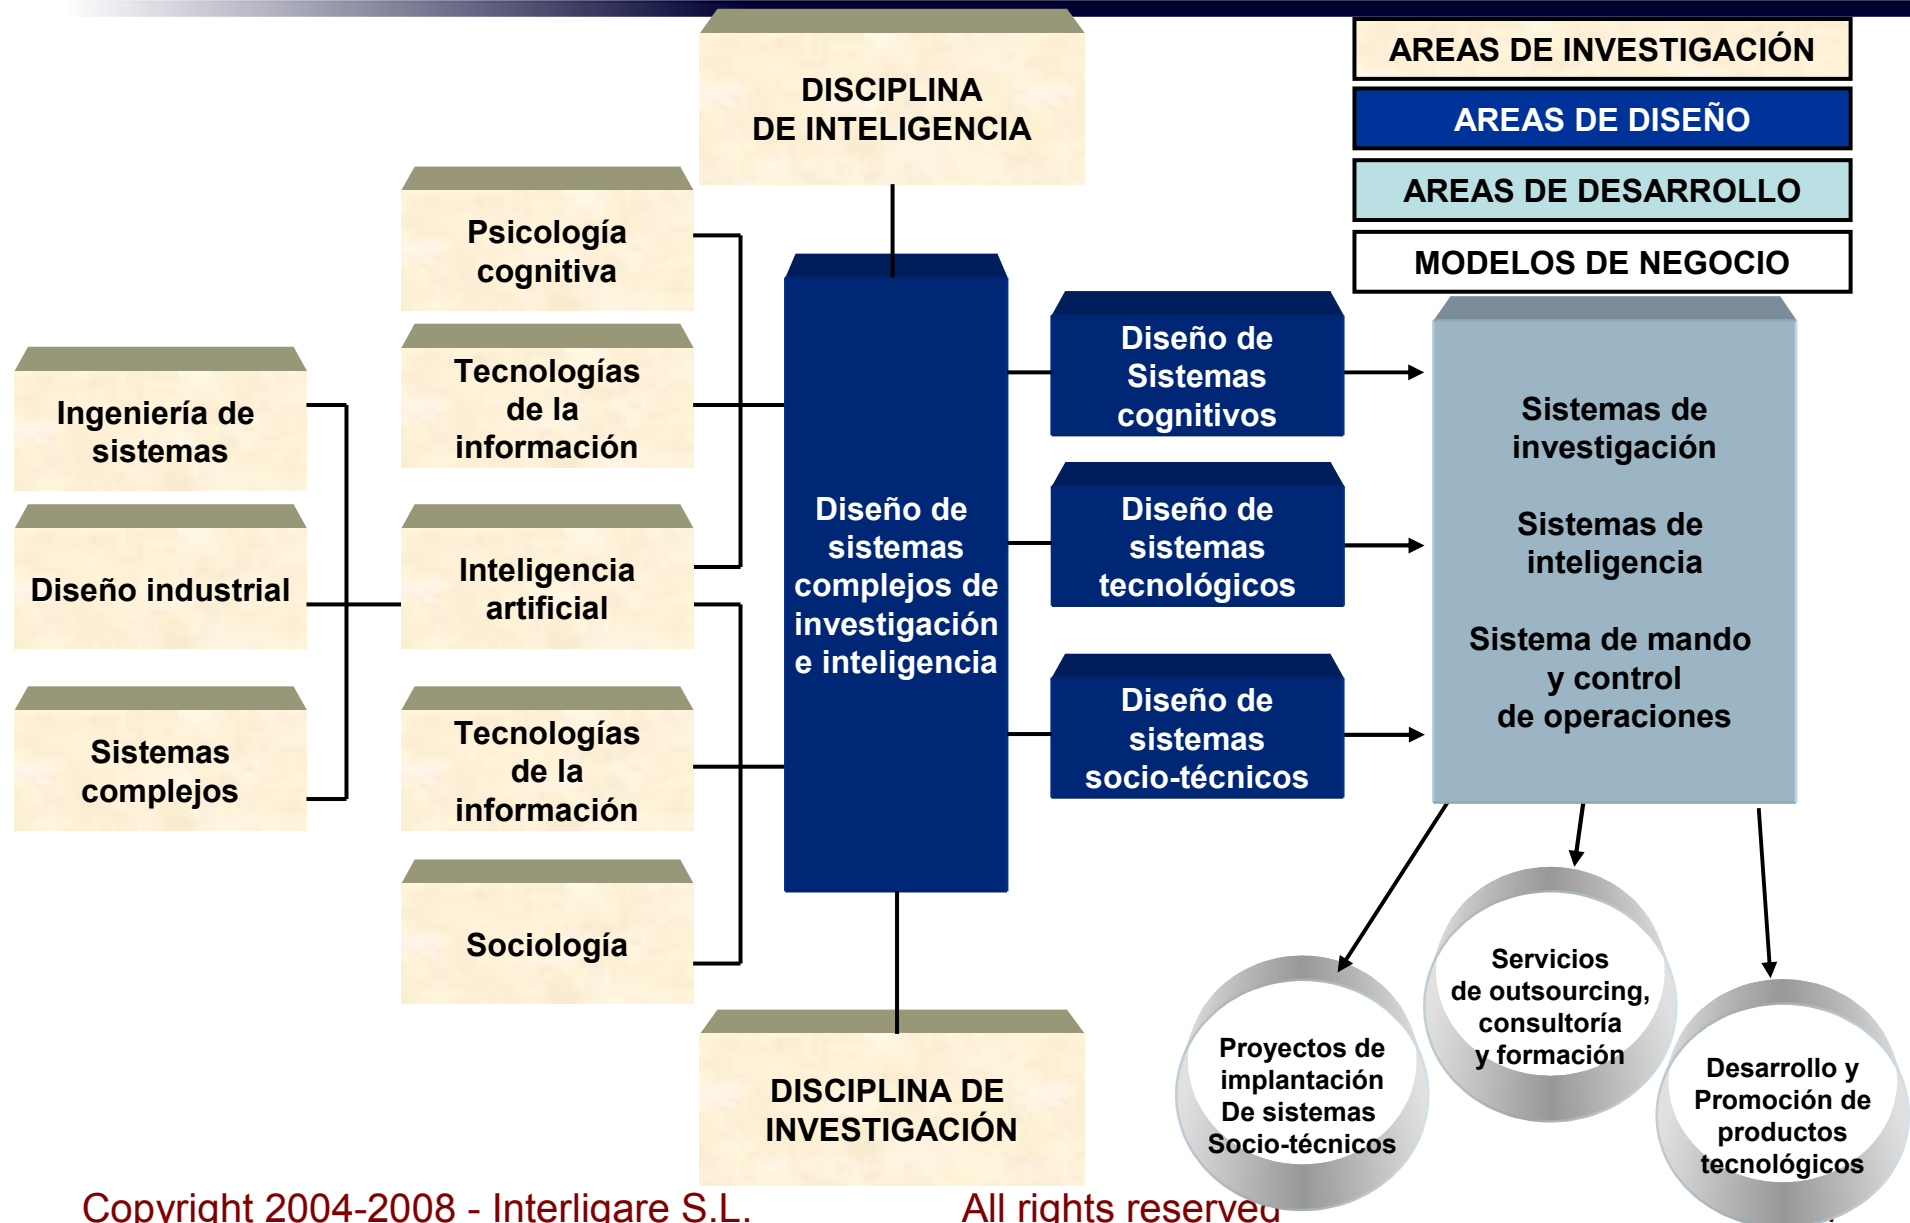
AREAS DE INVESTIGACIÓN

AREAS DE DISEÑO

AREAS DE DESARROLLO

MODELOS DE NEGOCIO

DISCIPLINA DE INTELIGENCIA

Psicología cognitiva

Tecnologías de la información

Ingeniería de sistemas

Diseño industrial

Inteligencia artificial

Sistemas complejos

Tecnologías de la información

Sociología

Diseño de sistemas complejos de investigación e inteligencia

Diseño de Sistemas cognitivos

Diseño de sistemas tecnológicos

Diseño de sistemas socio-técnicos

Sistemas de investigación

Sistemas de inteligencia

Sistema de mando y control de operaciones

Servicios de outsourcing, consultoría y formación

Proyectos de implantación De sistemas Socio-técnicos

Desarrollo y Promoción de productos tecnológicos

DISCIPLINA DE INVESTIGACIÓN

Copyright 2004-2008 - Interligare S.L. All rights reserved